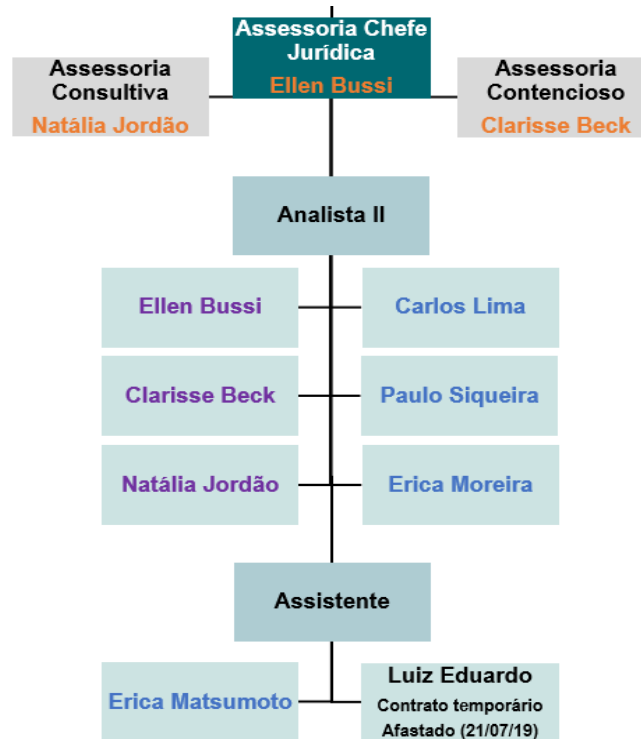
Assessoria Chefe Jurídica
Ellen Bussi

Assessoria Consultiva
Natália Jordão

Assessoria Contencioso
Clarisse Beck

Analista II

Ellen Bussi

Carlos Lima

Clarisse Beck

Paulo Siqueira

Natália Jordão

Erica Moreira

Assistente

Erica Matsumoto

Luiz Eduardo
Contrato temporário
Afastado (21/07/19)